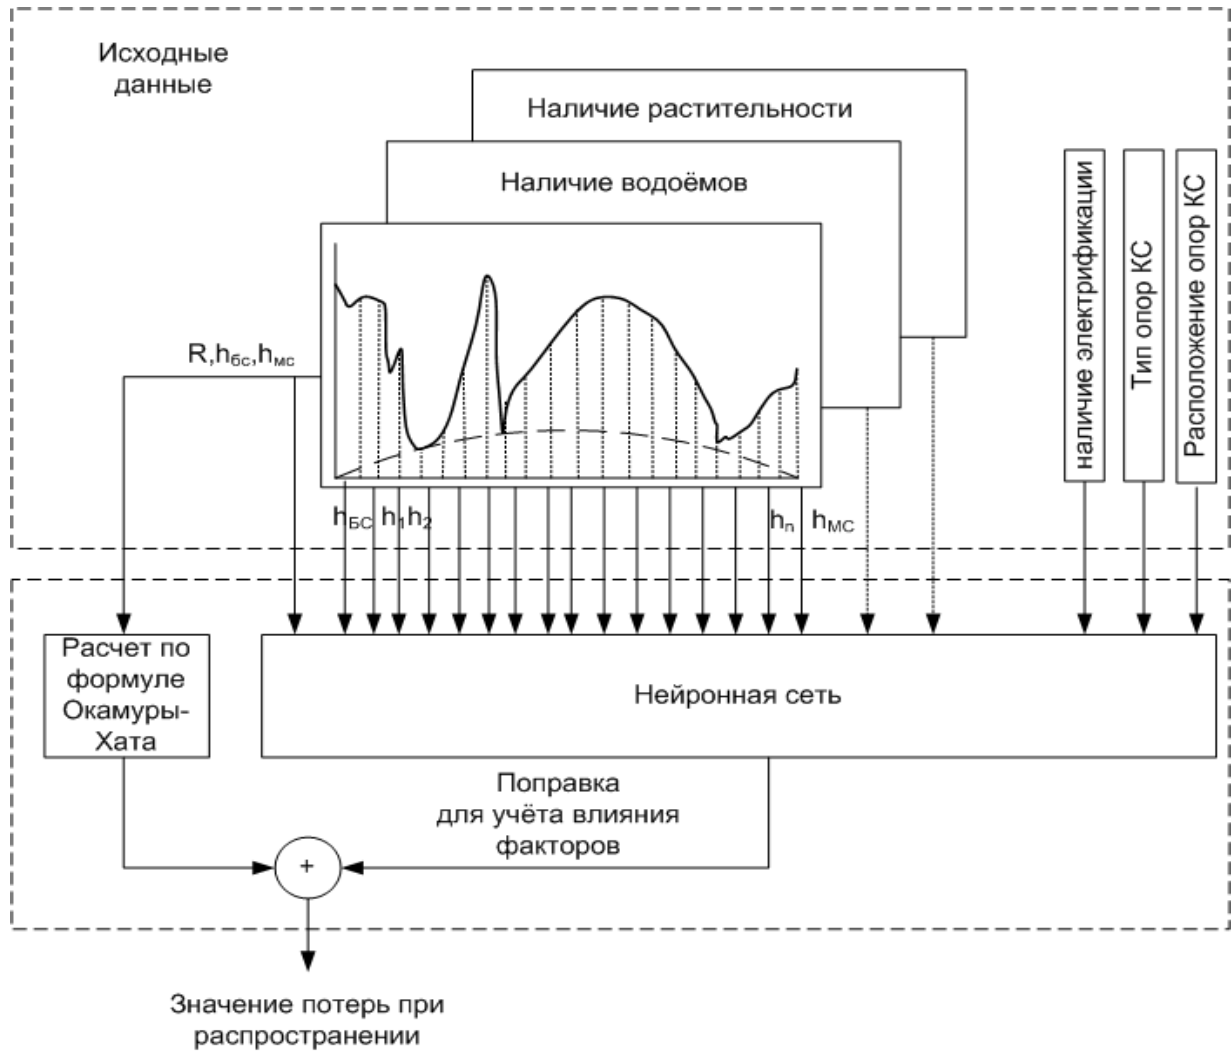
Исходные данные

Наличие растительности

Наличие водоёмов

наличие электрификации

Тип опор КС

Расположение опор КС

R,$h_{бс}$,$h_{мс}$

$h_{БС}$ $h_1$ $h_2$

$h_n$ $h_{МС}$

Расчет по формуле Окамуры-Хата

Нейронная сеть

Поправка для учёта влияния факторов

+

Значение потерь при распространении